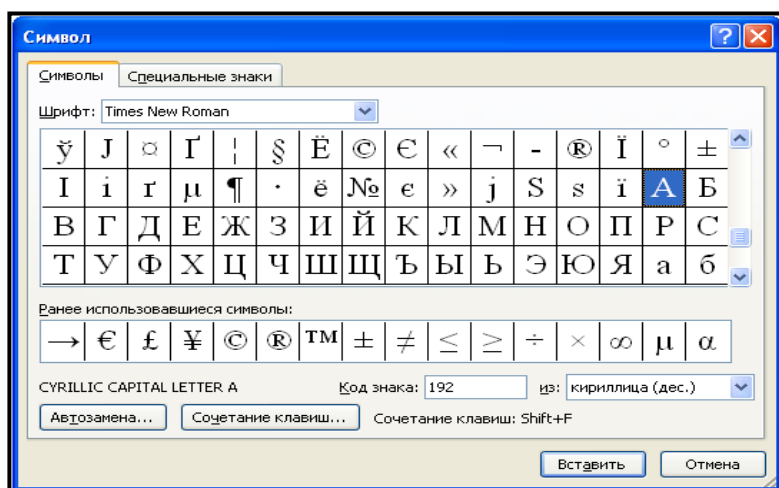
Символ

Символы | Специальные знаки

Шрифт: Times New Roman

| ў | Ј | ¤ | Ґ | ¦ | § | Ё | © | Є | « | ¬ | - | ® | Ї | ° | ± |
|---|---|---|---|---|---|---|---|---|---|---|---|---|---|---|---|
| І | і | ґ | µ | ¶ | · | ё | № | є | » | ј | Ѕ | ѕ | ї | А | Б |
| В | Г | Д | Е | Ж | З | И | Й | К | Л | М | Н | О | П | Р | С |
| Т | У | Ф | Х | Ц | Ч | Ш | Щ | Ъ | Ы | Ь | Э | Ю | Я | а | б |

Ранее использовавшиеся символы:

| → | € | £ | ¥ | © | ® | ™ | ± | ≠ | ≤ | ≥ | ÷ | × | ∞ | µ | α |
|---|---|---|---|---|---|---|---|---|---|---|---|---|---|---|---|

CYRILLIC CAPITAL LETTER A    Код знака: 192    из: кириллица (дес.)

Автозамена...    Сочетание клавиш...    Сочетание клавиш: Shift+F

Вставить    Отмена